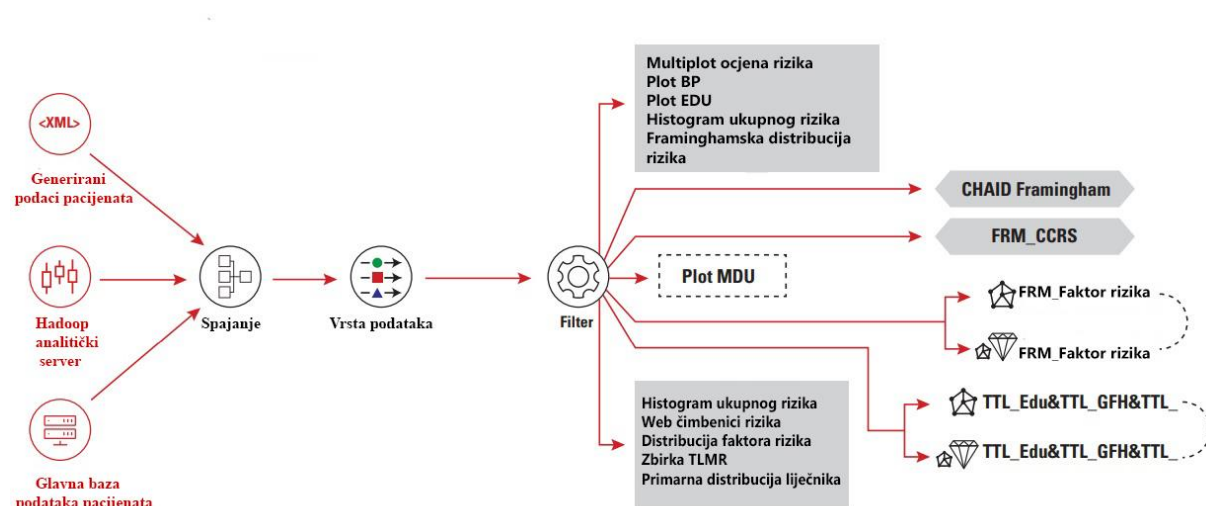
<XML>

Generirani podaci pacijenata

Hadoop analitički server

Glavna baza podataka pacijenata

Spajanje

Vrsta podataka

Filter

Multiplot ocjena rizika
Plot BP
Plot EDU
Histogram ukupnog rizika
Framinghamska distribucija rizika

CHAID Framingham

FRM_CCRS

Plot MDU

FRM_Faktor rizika

FRM_Faktor rizika

Histogram ukupnog rizika
Web čimbenici rizika
Distribucija faktora rizika
Zbirka TLMR
Primarna distribucija liječnika

TTL_Edu&TTL_GFH&TTL_

TTL_Edu&TTL_GFH&TTL_